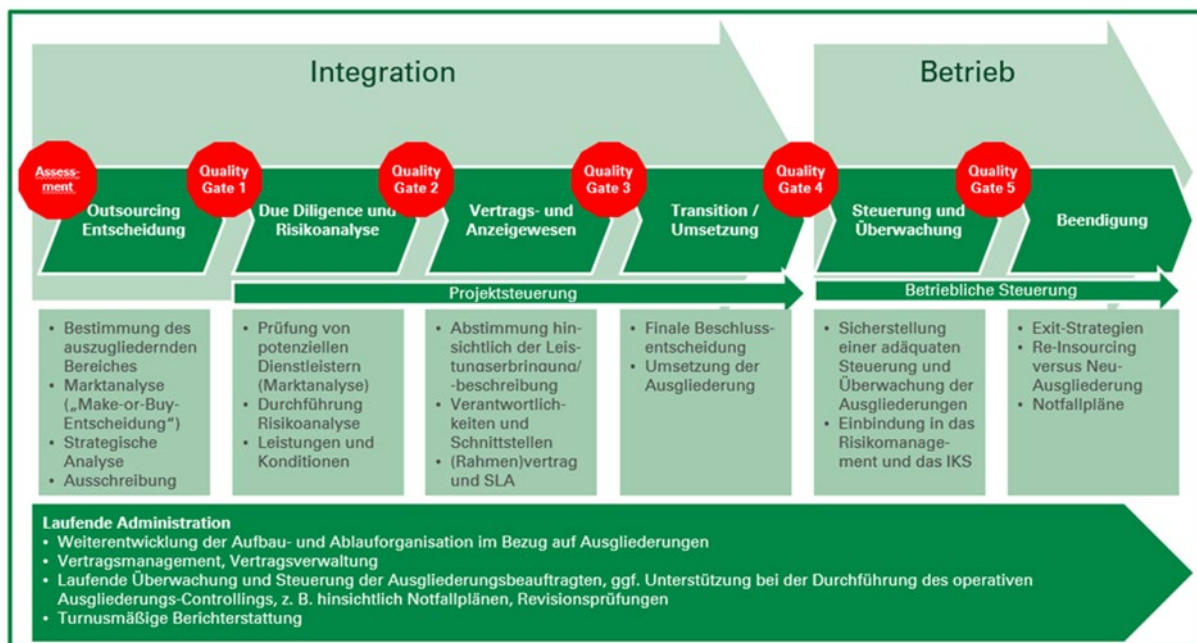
Integration

Betrieb

Assessment

Quality Gate 1

Quality Gate 2

Quality Gate 3

Quality Gate 4

Quality Gate 5

Outsourcing Entscheidung

Due Diligence und Risikoanalyse

Vertrags- und Anzeigewesen

Transition / Umsetzung

Steuerung und Überwachung

Beendigung

Projektsteuerung

Betriebliche Steuerung

• Bestimmung des auszugliedernden Bereiches
• Marktanalyse („Make-or-Buy-Entscheidung")
• Strategische Analyse
• Ausschreibung

• Prüfung von potenziellen Dienstleistern (Marktanalyse)
• Durchführung Risikoanalyse
• Leistungen und Konditionen

• Abstimmung hinsichtlich der Leistungserbringung/-beschreibung
• Verantwortlichkeiten und Schnittstellen
• (Rahmen)vertrag und SLA

• Finale Beschlussentscheidung
• Umsetzung der Ausgliederung

• Sicherstellung einer adäquaten Steuerung und Überwachung der Ausgliederungen
• Einbindung in das Risikomanagement und das IKS

• Exit-Strategien
• Re-Insourcing versus Neu-Ausgliederung
• Notfallpläne

Laufende Administration
• Weiterentwicklung der Aufbau- und Ablauforganisation im Bezug auf Ausgliederungen
• Vertragsmanagement, Vertragsverwaltung
• Laufende Überwachung und Steuerung der Ausgliederungsbeauftragten, ggf. Unterstützung bei der Durchführung des operativen Ausgliederungs-Controllings, z. B. hinsichtlich Notfallplänen, Revisionsprüfungen
• Turnusmäßige Berichterstattung